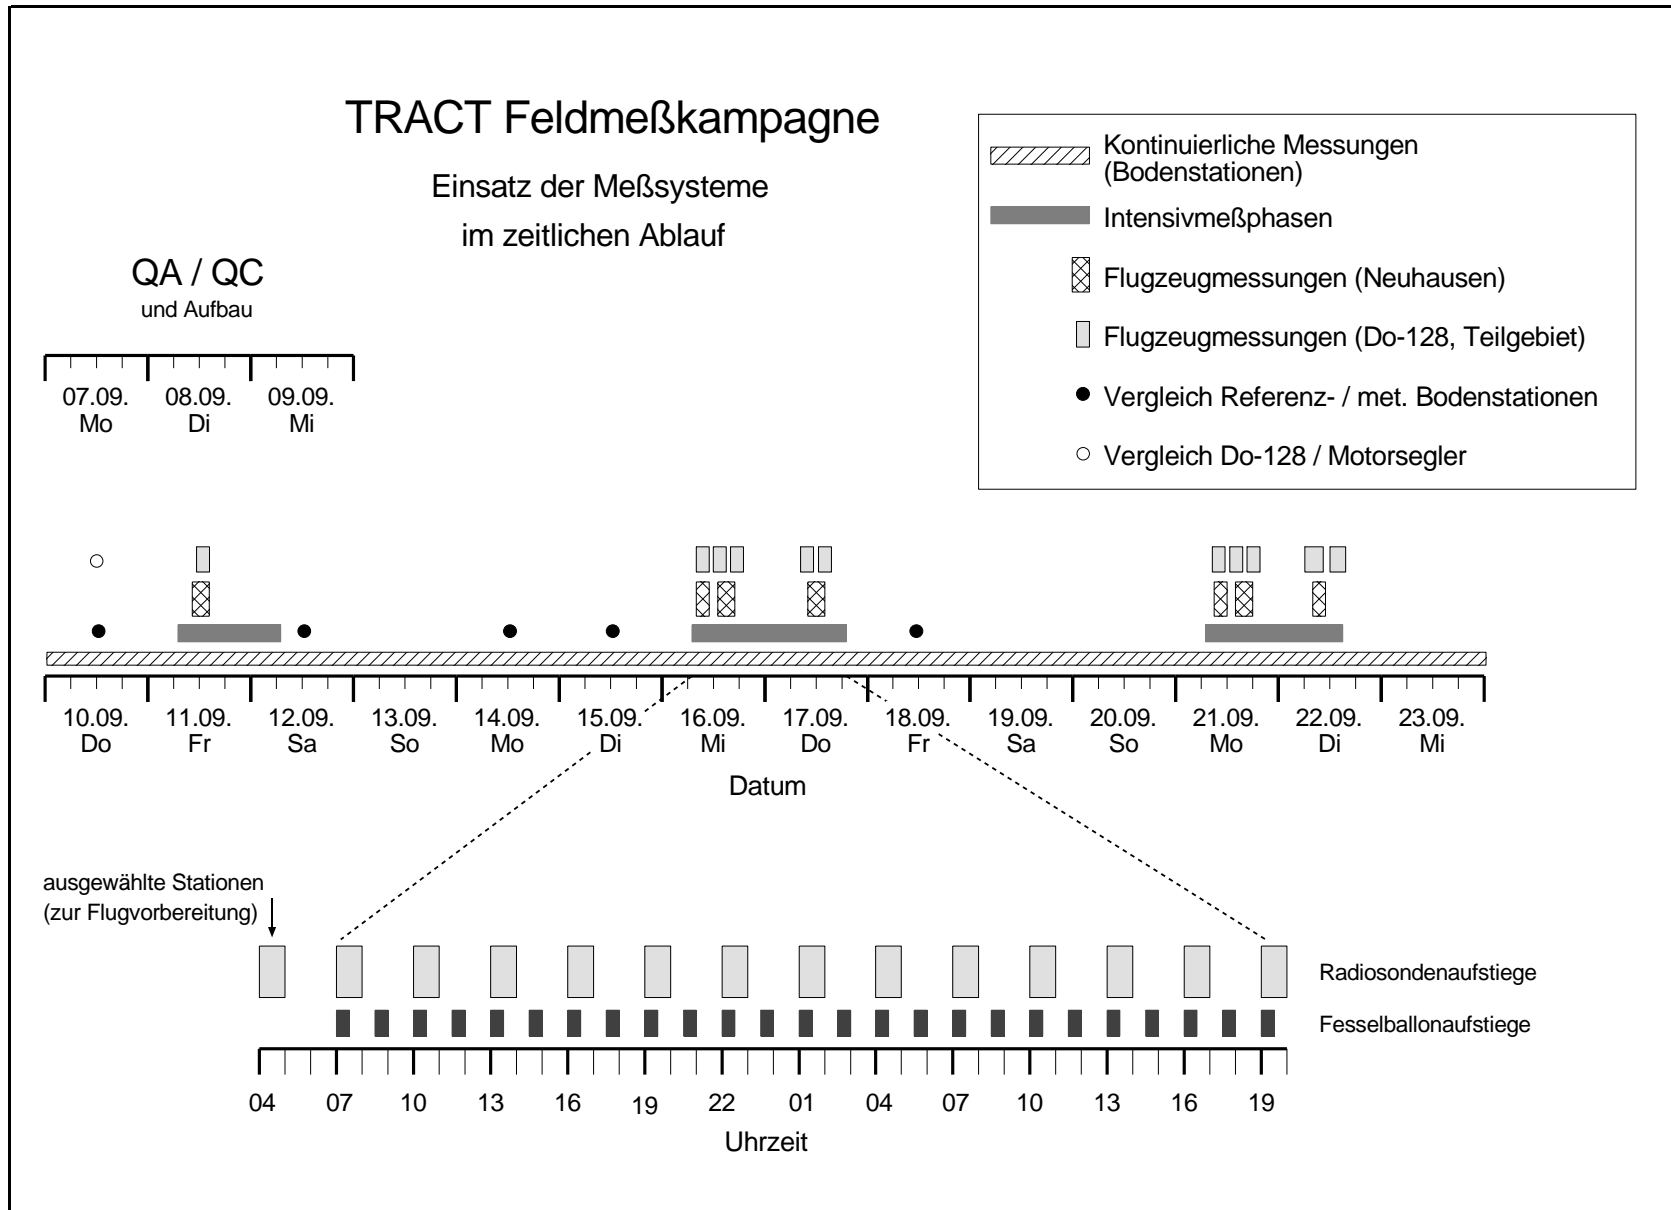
TRACT Feldmeßkampagne

Einsatz der Meßsysteme im zeitlichen Ablauf

Kontinuierliche Messungen (Bodenstationen)

Intensivmeßphasen

Flugzeugmessungen (Neuhausen)

Flugzeugmessungen (Do-128, Teilgebiet)

Vergleich Referenz- / met. Bodenstationen

Vergleich Do-128 / Motorsegler

QA / QC
und Aufbau

07.09. Mo
08.09. Di
09.09. Mi

10.09. Do
11.09. Fr
12.09. Sa
13.09. So
14.09. Mo
15.09. Di
16.09. Mi
17.09. Do
18.09. Fr
19.09. Sa
20.09. So
21.09. Mo
22.09. Di
23.09. Mi

Datum

ausgewählte Stationen (zur Flugvorbereitung)

Radiosondenaufstiege

Fesselballonaufstiege

04 07 10 13 16 19 22 01 04 07 10 13 16 19

Uhrzeit